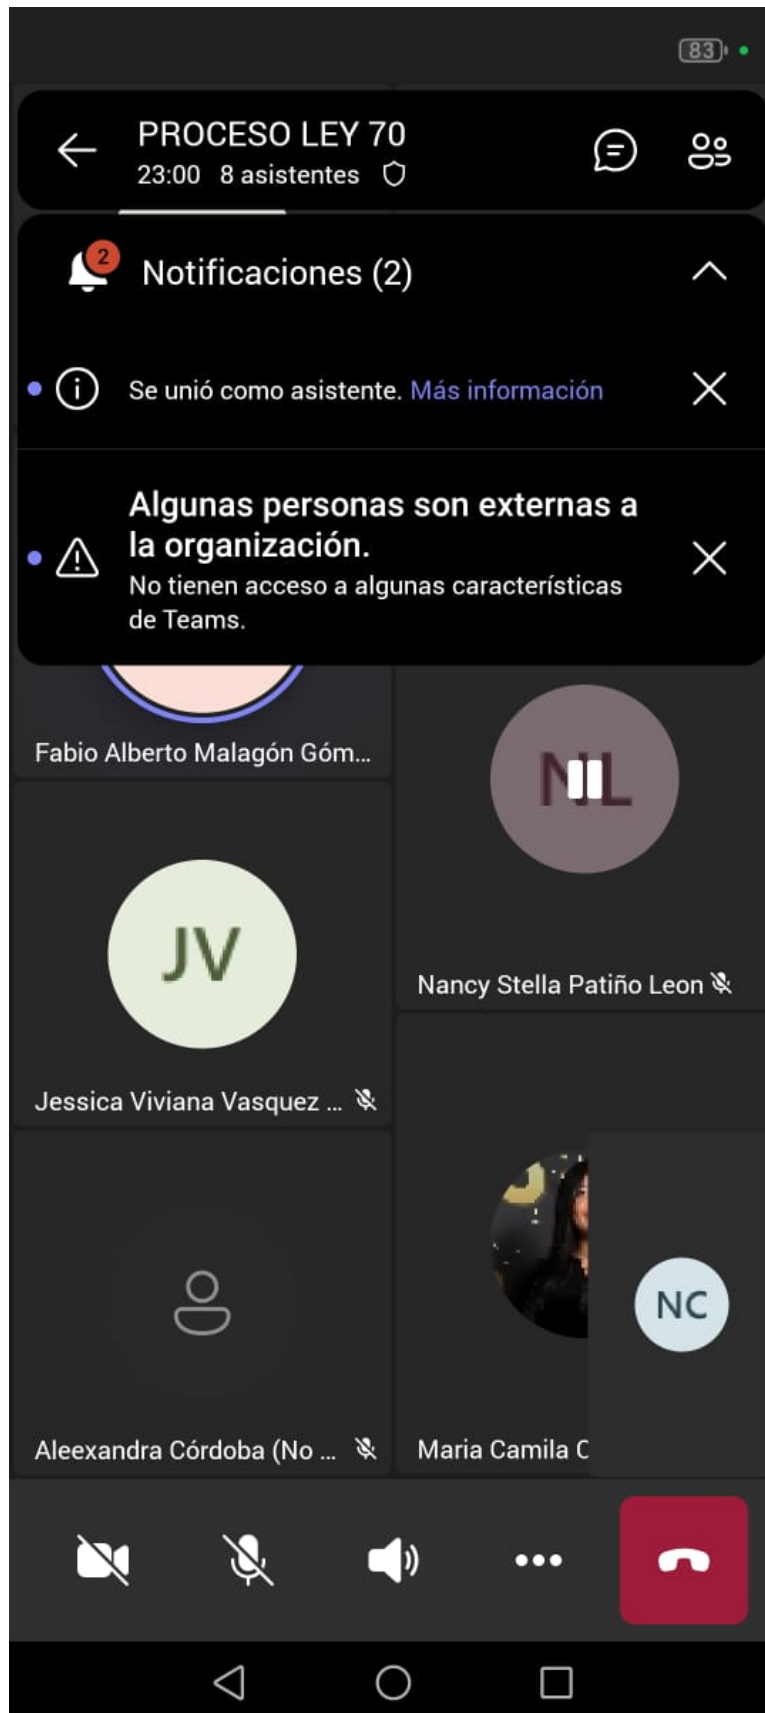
83

PROCESO LEY 70
23:00 8 asistentes

2
Notificaciones (2)

Se unió como asistente. Más información

Algunas personas son externas a la organización.
No tienen acceso a algunas características de Teams.

Fabio Alberto Malagón Góm...

NL

Nancy Stella Patiño Leon

JV

Jessica Viviana Vasquez ...

Aleexandra Córdoba (No ...

Maria Camila C

NC